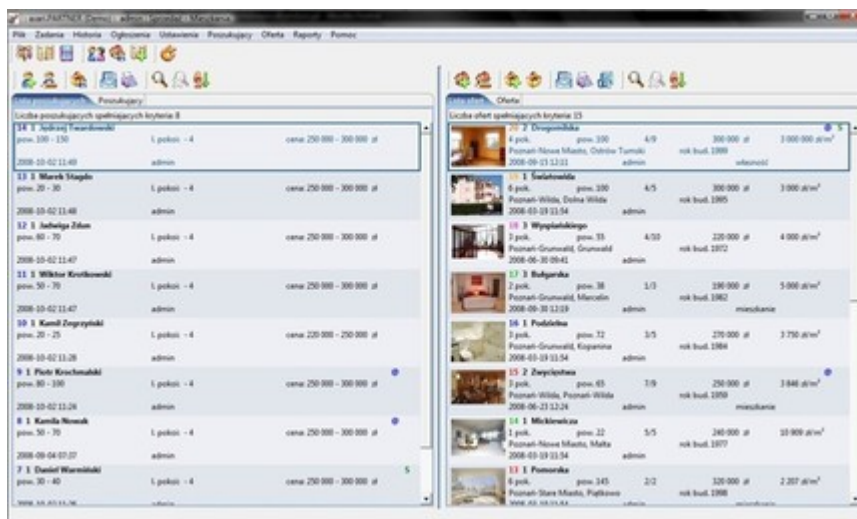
asariPARTNER (Demo) - admin - Sp.z o.o. - Mieszkania

Plik Zadania Historia Ogłoszenia Ustawienia Poszukujący Oferta Raporty Pomoc

Lista poszukujących Poszukujący

Liczba poszukujących spełniających kryteria: 8

14 1 Jędrzej Twardowski
pow. 100 - 150 l. pokoi: - 4 cena: 250 000 - 300 000 zł
2008-10-02 11:49 admin

13 1 Marek Stagdo
pow. 20 - 30 l. pokoi: - 4 cena: 250 000 - 300 000 zł
2008-10-02 11:48 admin

12 1 Jadwiga Zdun
pow. 60 - 70 l. pokoi: - 4 cena: 250 000 - 300 000 zł
2008-10-02 11:47 admin

11 1 Wiktor Krotkowski
pow. 50 - 70 l. pokoi: - 4 cena: 250 000 - 300 000 zł
2008-10-02 11:47 admin

10 1 Kamil Zogrzyński
pow. 20 - 25 l. pokoi: - 4 cena: 220 000 - 250 000 zł
2008-10-02 11:28 admin

9 1 Piotr Krochmalski
pow. 80 - 100 l. pokoi: - 4 cena: 250 000 - 300 000 zł
2008-10-02 11:24 admin

8 1 Kamila Nowak
pow. 50 - 70 l. pokoi: - 4 cena: 250 000 - 300 000 zł
2008-09-04 07:37 admin

7 1 Daniel Warmiński 5
pow. 30 - 40 l. pokoi: - 4 cena: 250 000 - 300 000 zł
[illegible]

Lista ofert Oferta

Liczba ofert spełniających kryteria: 15

20 2 Drogowska
4 pok. pow. 100 4/9 300 000 zł 3 000 000 zł/m²
Poznań-Nowe Miasto, Ostrów Tumski rok bud. 1999
2008-09-15 12:11 admin własność

19 1 Światowida
6 pok. pow. 100 4/5 300 000 zł 3 000 zł/m²
Poznań-Wilda, Dolna Wilda rok bud. 1985
2008-03-19 11:54 admin

18 3 Wyspiańskiego
3 pok. pow. 55 4/10 220 000 zł 4 000 zł/m²
Poznań-Grunwald, Grunwald rok bud. 1972
2008-06-30 09:41 admin

17 3 Bułgarska
2 pok. pow. 38 1/3 190 000 zł 5 000 zł/m²
Poznań-Grunwald, Marcelin rok bud. 1962
2008-09-30 12:19 admin mieszkanie

16 1 Podólska
3 pok. pow. 72 3/5 270 000 zł 3 750 zł/m²
Poznań-Grunwald, Kopanina rok bud. 1984
2008-03-19 11:54 admin

15 2 Zwycięstwa
3 pok. pow. 65 7/9 250 000 zł 3 846 zł/m²
Poznań-Wilda, Poznań-Wilda rok bud. 1959
2008-06-23 12:24 admin mieszkanie

14 1 Mickiewicza
1 pok. pow. 22 5/5 240 000 zł 10 909 zł/m²
Poznań-Nowe Miasto, Malta rok bud. 1977
2008-03-19 11:54 admin

13 1 Pomorska
6 pok. pow. 145 2/2 320 000 zł 2 207 zł/m²
Poznań-Stare Miasto, Piątkowo rok bud. 1998
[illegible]